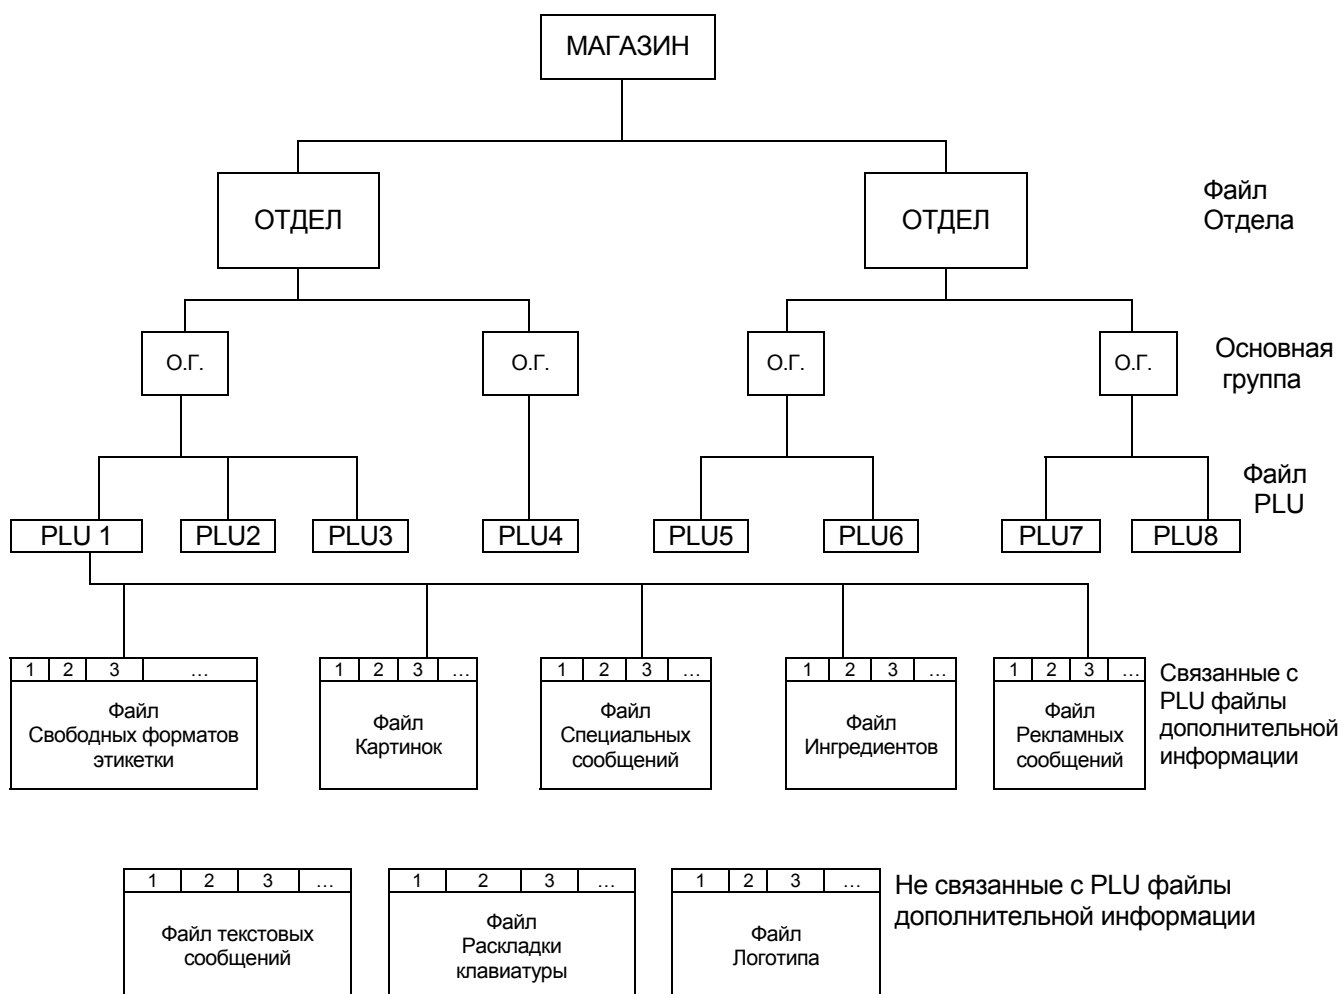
МАГАЗИН

ОТДЕЛ

ОТДЕЛ

Файл Отдела

О.Г.

О.Г.

О.Г.

О.Г.

Основная группа

Файл PLU

PLU 1

PLU2

PLU3

PLU4

PLU5

PLU6

PLU7

PLU8

| 1 | 2 | 3 | … |
|---|---|---|---|

Файл Свободных форматов этикетки

| 1 | 2 | 3 | … |
|---|---|---|---|

Файл Картинок

| 1 | 2 | 3 | … |
|---|---|---|---|

Файл Специальных сообщений

| 1 | 2 | 3 | … |
|---|---|---|---|

Файл Ингредиентов

| 1 | 2 | 3 | … |
|---|---|---|---|

Файл Рекламных сообщений

Связанные с PLU файлы дополнительной информации

| 1 | 2 | 3 | … |
|---|---|---|---|

Файл текстовых сообщений

| 1 | 2 | 3 | … |
|---|---|---|---|

Файл Раскладки клавиатуры

| 1 | 2 | 3 | … |
|---|---|---|---|

Файл Логотипа

Не связанные с PLU файлы дополнительной информации